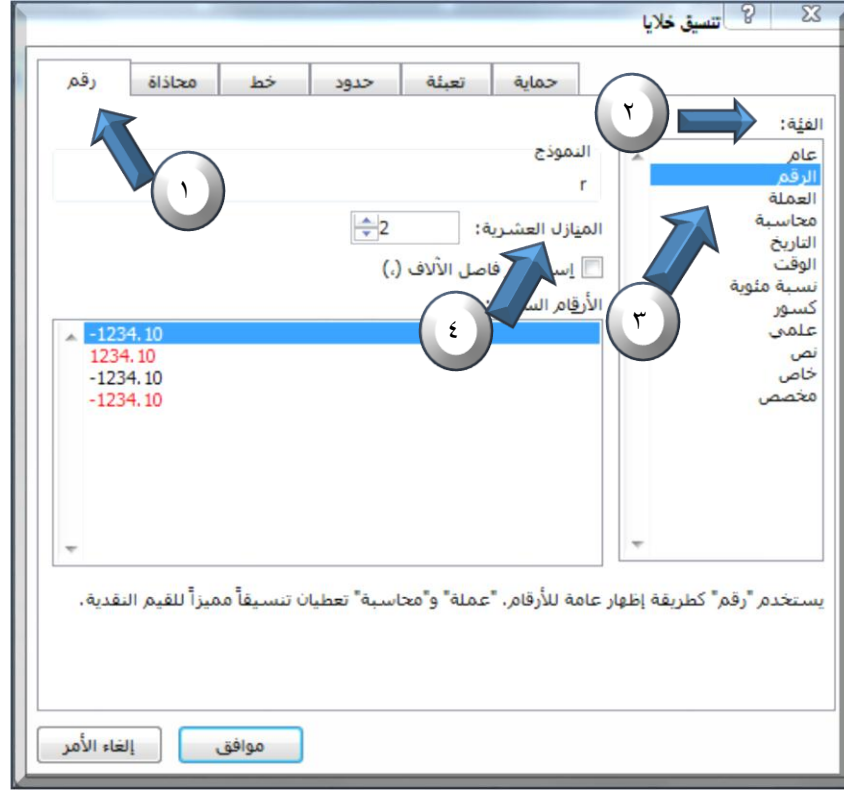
تنسيق خلايا
?
X
رقم
محاذاة
خط
حدود
تعبئة
حماية
الفئة:
عام
الرقم
العملة
محاسبة
التاريخ
الوقت
نسبة مئوية
كسور
علمي
نص
خاص
مخصص
النموذج
٢
المنازل العشرية: 2
إس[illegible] فاصل الآلاف (,)
الأرقام الس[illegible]
-1234.10
1234.10
-1234.10
-1234.10
١
٢
٣
٤
يستخدم "رقم" كطريقة إظهار عامة للأرقام. "عملة" و"محاسبة" تعطيان تنسيقاً مميزاً للقيم النقدية.
موافق
إلغاء الأمر